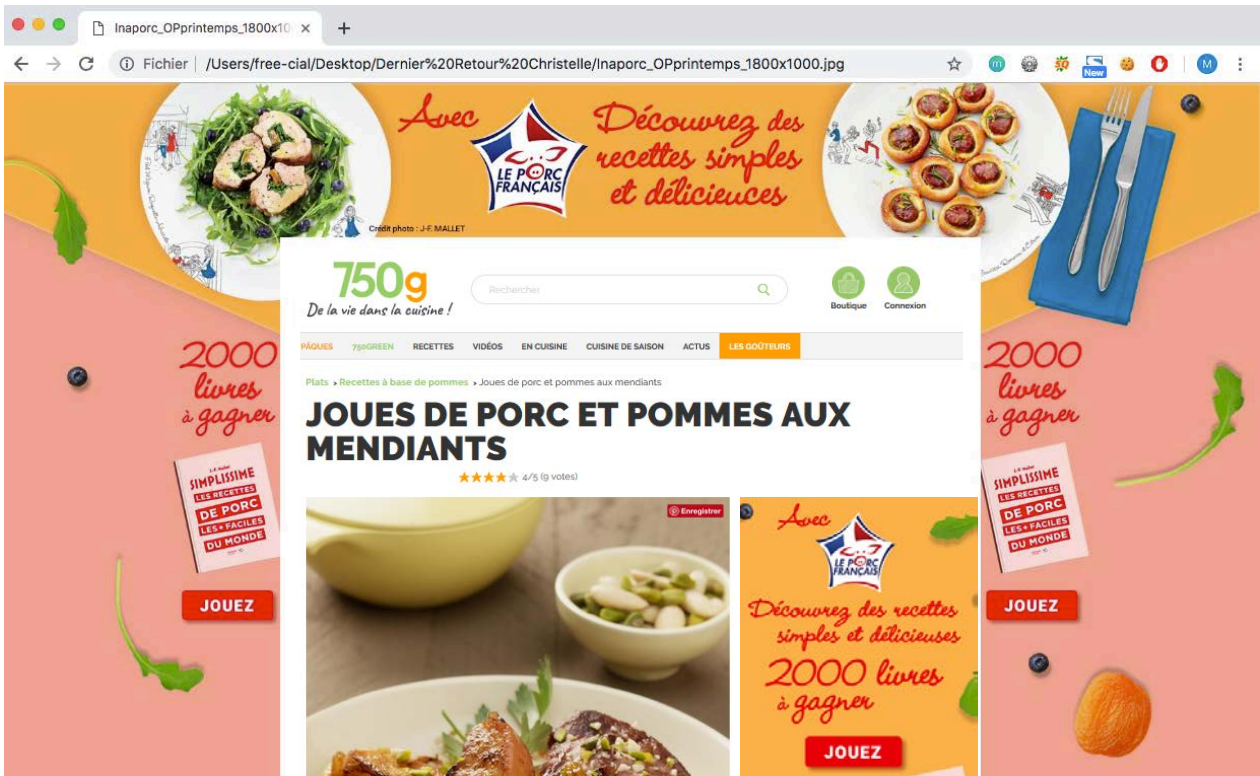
Inaporc_OPprintemps_1800x10 ×
+
Fichier | /Users/free-cial/Desktop/Dernier%20Retour%20Christelle/Inaporc_OPprintemps_1800x1000.jpg
New
M

Avec
LE PORC FRANÇAIS
Découvrez des recettes simples et délicieuses
Crédit photo : J-F. MALLET

750g
De la vie dans la cuisine !
Rechercher
Boutique
Connexion

PÂQUES 750GREEN RECETTES VIDÉOS EN CUISINE CUISINE DE SAISON ACTUS LES GOÛTEURS

Plats › Recettes à base de pommes › Joues de porc et pommes aux mendiants

JOUES DE PORC ET POMMES AUX MENDIANTS

4/5 (9 votes)

Enregistrer

2000 livres à gagner
J-F. Mallet
SIMPLISSIME
LES RECETTES DE PORC LES + FACILES DU MONDE
JOUEZ

2000 livres à gagner
SIMPLISSIME
LES RECETTES DE PORC LES + FACILES DU MONDE
JOUEZ

Avec
LE PORC FRANÇAIS
Découvrez des recettes simples et délicieuses
2000 livres à gagner
JOUEZ